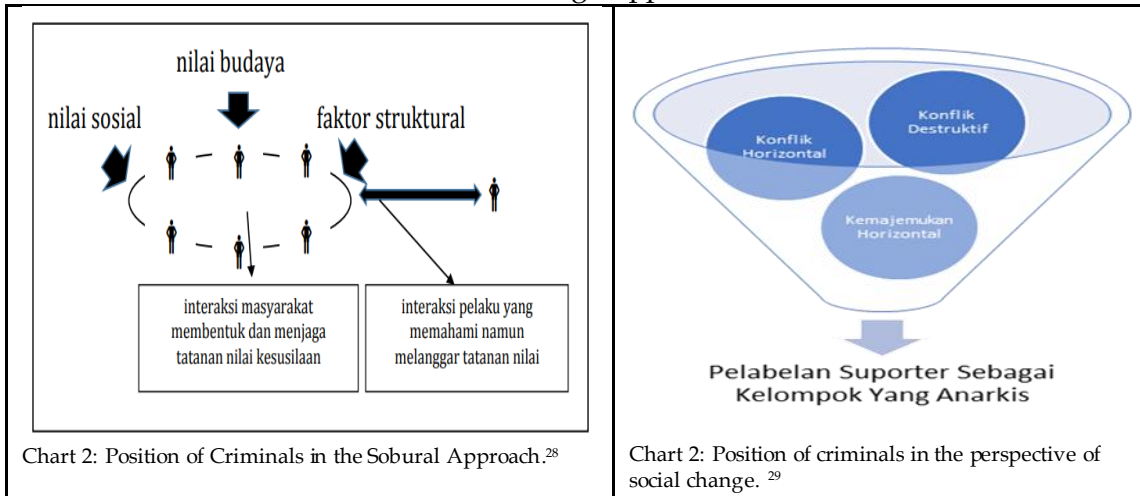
| nilai budaya<br><br>nilai sosial<br><br>faktor struktural<br><br>interaksi masyarakat membentuk dan menjaga tatanan nilai kesusilaan<br><br>interaksi pelaku yang memahami namun melanggar tatanan nilai | Konflik Horizontal<br><br>Konflik Destruktif<br><br>Kemajemukan Horizontal<br><br>Pelabelan Suporter Sebagai Kelompok Yang Anarkis |
|---|---|
| Chart 2: Position of Criminals in the Sobural Approach.$^{28}$ | Chart 2: Position of criminals in the perspective of social change. $^{29}$ |